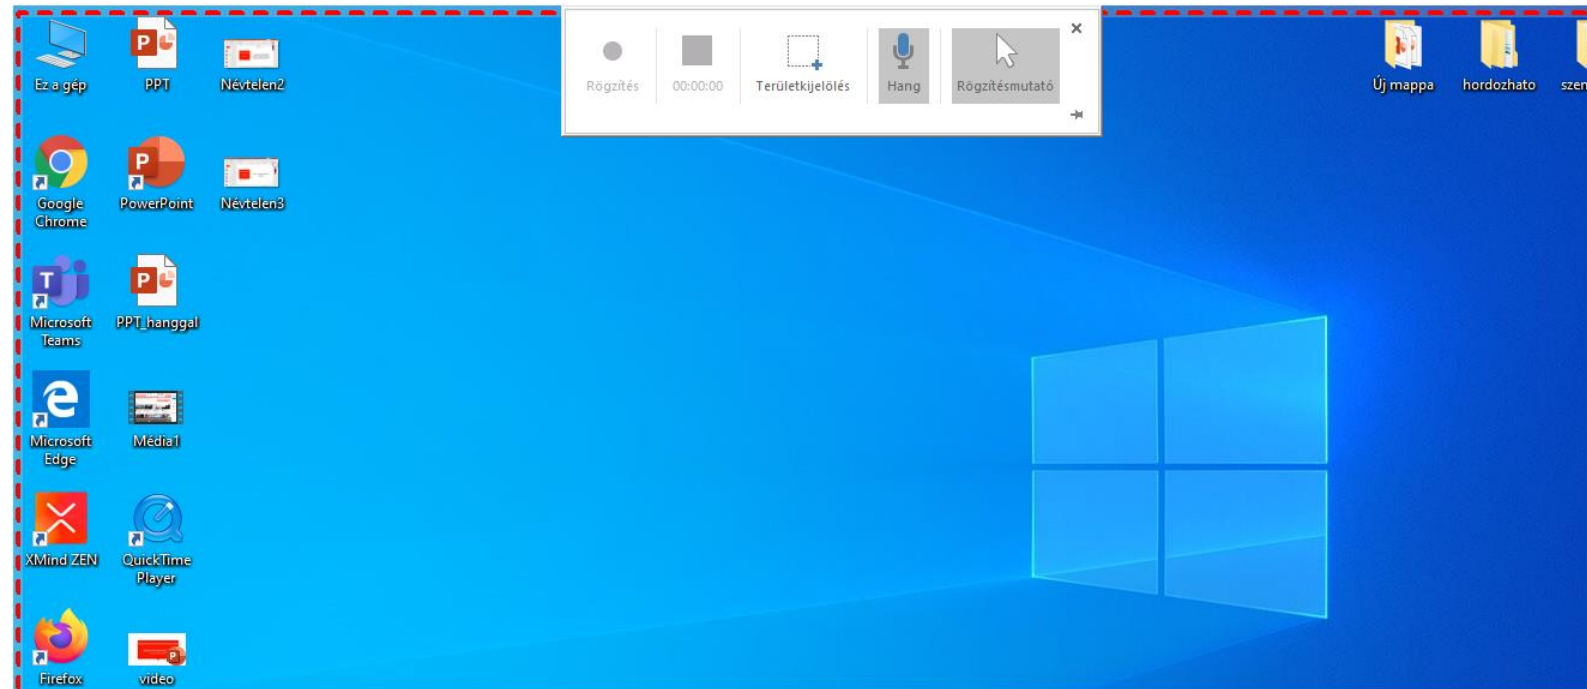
Ez a gép

PPT

Névtelen2

Google Chrome

PowerPoint

Névtelen3

Microsoft Teams

PPT_hanggal

Microsoft Edge

Média1

XMind ZEN

QuickTime Player

Firefox

video

Rögzítés

00:00:00

Területkijelölés

Hang

Rögzítésmutató

×

Új mappa

hordozhato

szen